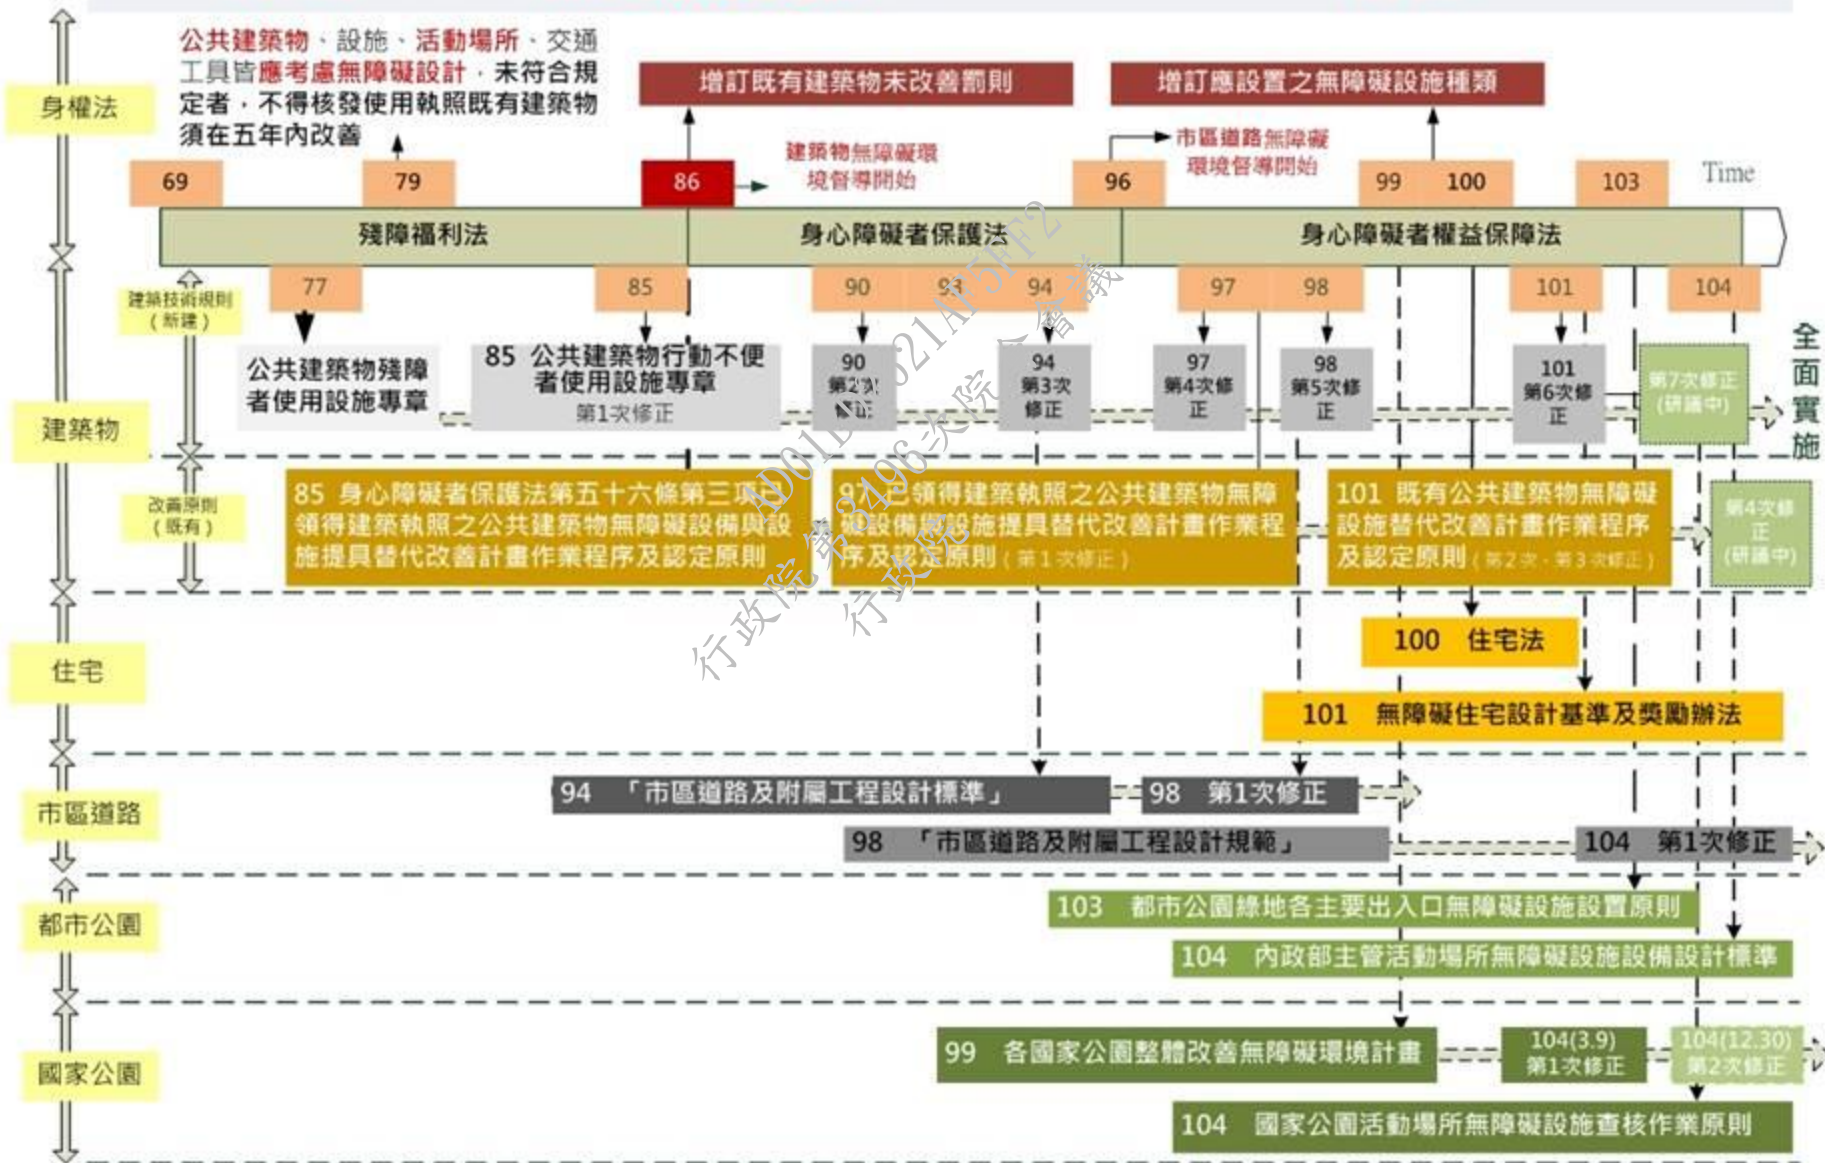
身權法

公共建築物、設施、活動場所、交通工具皆應考慮無障礙設計，未符合規定者，不得核發使用執照既有建築物須在五年內改善

增訂既有建築物未改善罰則

增訂應設置之無障礙設施種類

建築物無障礙環境督導開始

市區道路無障礙環境督導開始

69 79 86 96 99 100 103 Time

殘障福利法 身心障礙者保護法 身心障礙者權益保障法

建築技術規則（新建）

77 85 90 93 94 97 98 101 104

公共建築物殘障者使用設施專章

85 公共建築物行動不便者使用設施專章 第1次修正

90 第2次修正

94 第3次修正

97 第4次修正

98 第5次修正

101 第6次修正

第7次修正（研議中）

全面實施

建築物

改善原則（既有）

85 身心障礙者保護法第五十六條第三項已領得建築執照之公共建築物無障礙設備與設施提具替代改善計畫作業程序及認定原則

97 已領得建築執照之公共建築物無障礙設備與設施提具替代改善計畫作業程序及認定原則（第1次修正）

101 既有公共建築物無障礙設施替代改善計畫作業程序及認定原則（第2次、第3次修正）

第4次修正（研議中）

住宅

100 住宅法

101 無障礙住宅設計基準及獎勵辦法

市區道路

94 「市區道路及附屬工程設計標準」

98 第1次修正

98 「市區道路及附屬工程設計規範」

104 第1次修正

都市公園

103 都市公園綠地各主要出入口無障礙設施設置原則

104 內政部主管活動場所無障礙設施設備設計標準

國家公園

99 各國家公園整體改善無障礙環境計畫

104(3.9) 第1次修正

104(12.30) 第2次修正

104 國家公園活動場所無障礙設施查核作業原則

行政院 行政院第3496次院會會議 AD01 21AF5FF2